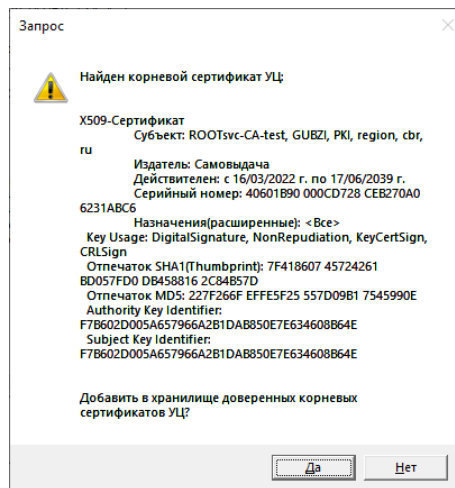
Запрос

Найден корневой сертификат УЦ:

X509-Сертификат
Субъект: ROOTsvc-CA-test, GUBZI, PKI, region, cbr, ru
Издатель: Самовыдача
Действителен: с 16/03/2022 г. по 17/06/2039 г.
Серийный номер: 40601B90 000CD728 CEB270A0 6231ABC6
Назначения(расширенные): <Все>
Key Usage: DigitalSignature, NonRepudiation, KeyCertSign, CRLSign
Отпечаток SHA1(Thumbprint): 7F418607 45724261 BD057FD0 DB458816 2C84B57D
Отпечаток MD5: 227F266F EFFE5F25 557D09B1 7545990E
Authority Key Identifier:
F7B602D005A657966A2B1DAB850E7E634608B64E
Subject Key Identifier:
F7B602D005A657966A2B1DAB850E7E634608B64E

Добавить в хранилище доверенных корневых сертификатов УЦ?

Да
Нет